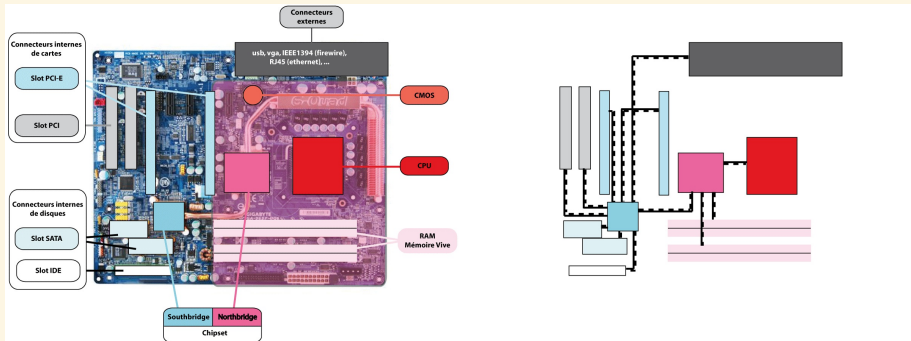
Connecteurs externes

usb, vga, IEEE1394 (firewire), RJ45 (ethernet), ...

Connecteurs internes de cartes

Slot PCI-E

Slot PCi

CMOS

CPU

Connecteurs internes de disques

Slot SATA

Slot IDE

RAM Mémoire Vive

Southbridge

Northbridge

Chipset

GIGABYTE